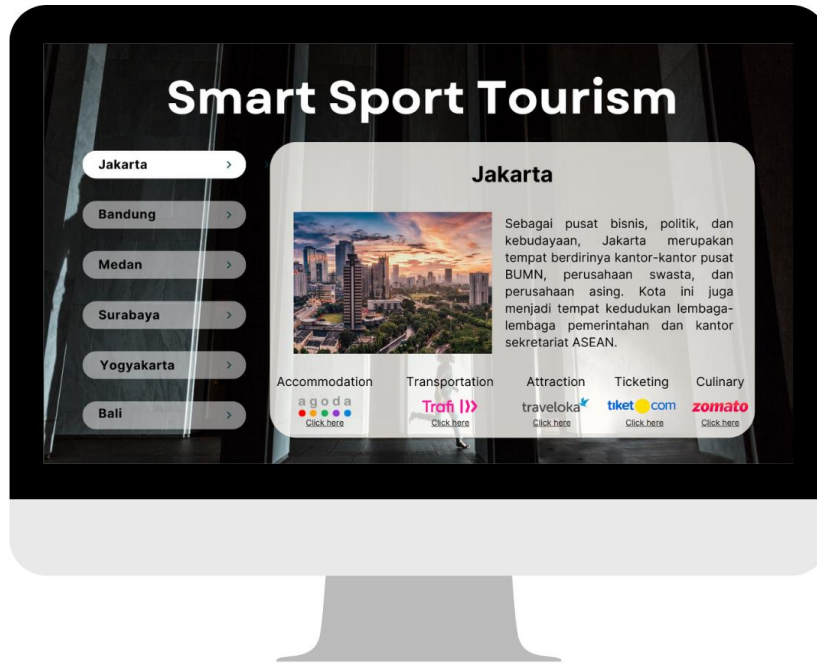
Smart Sport Tourism

Jakarta >

Bandung >

Medan >

Surabaya >

Yogyakarta >

Bali >

Jakarta

Sebagai pusat bisnis, politik, dan kebudayaan, Jakarta merupakan tempat berdirinya kantor-kantor pusat BUMN, perusahaan swasta, dan perusahaan asing. Kota ini juga menjadi tempat kedudukan lembaga-lembaga pemerintahan dan kantor sekretariat ASEAN.

| Accommodation | Transportation | Attraction | Ticketing | Culinary |
|---|---|---|---|---|
| agoda | Trafi | traveloka | tiket.com | zomato |
| Click here | Click here | Click here | Click here | Click here |